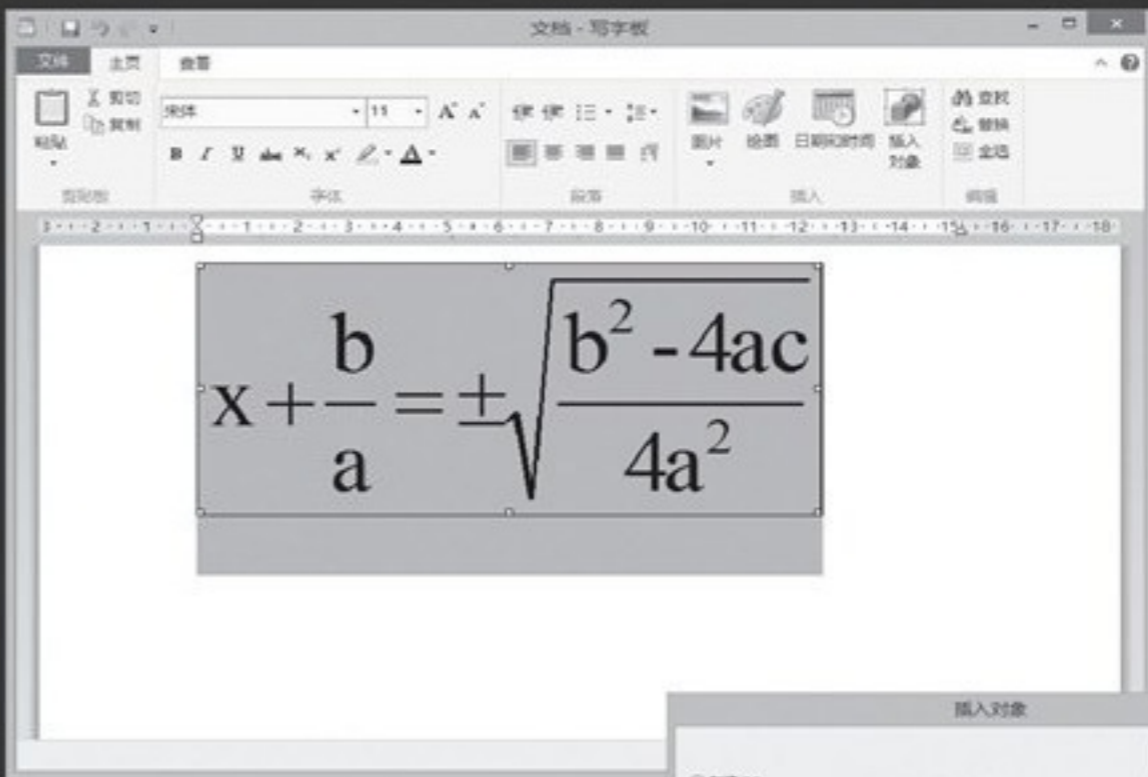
文档 - 写字板

文件 主页 查看

粘贴 剪切 复制
剪贴板

宋体 11
B I U abc $X_2$ $X^2$
字体

段落

图片 绘图 日期和时间 插入对象
插入

查找 替换 全选
编辑

3 2 1 1 2 3 4 5 6 7 8 9 10 11 12 13 14 15 16 17 18

$x+\frac{b}{a}=\pm\sqrt{\frac{b^2-4ac}{4a^2}}$

插入对象